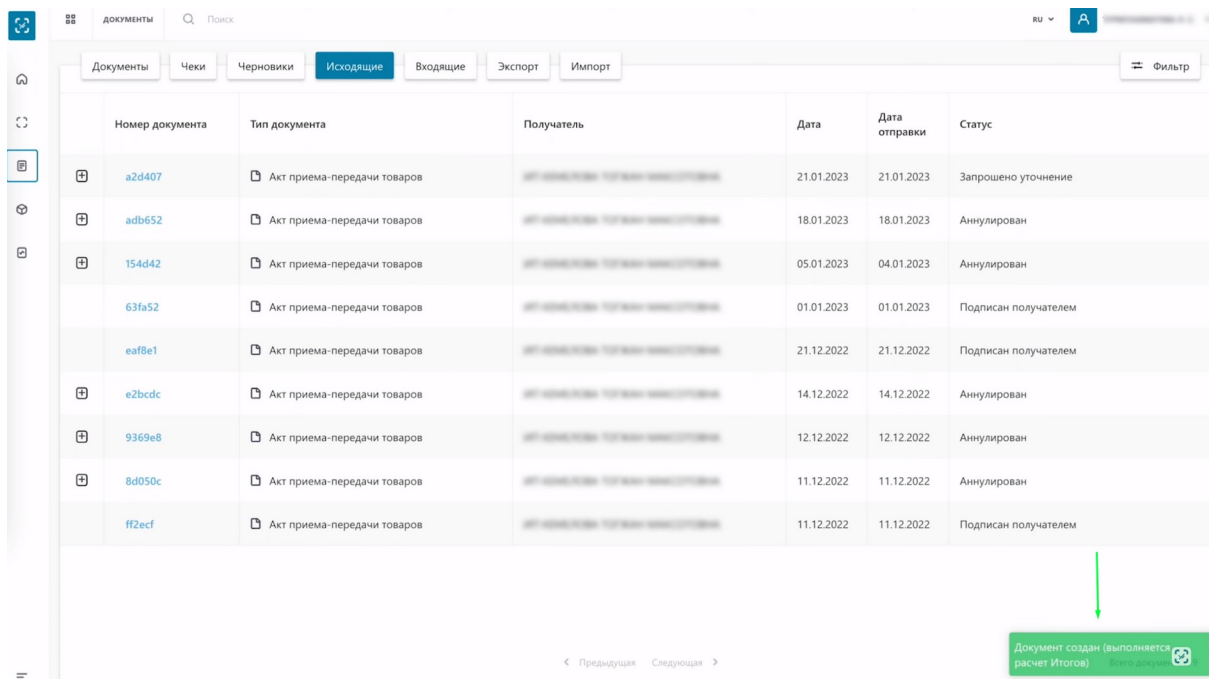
ДОКУМЕНТЫ Поиск

RU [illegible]

Документы Чеки Черновики Исходящие Входящие Экспорт Импорт

Фильтр

| | Номер документа | Тип документа | Получатель | Дата | Дата отправки | Статус |
|---|---|---|---|---|---|---|
| ⊞ | a2d407 | Акт приема-передачи товаров | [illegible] | 21.01.2023 | 21.01.2023 | Запрошено уточнение |
| ⊞ | adb652 | Акт приема-передачи товаров | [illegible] | 18.01.2023 | 18.01.2023 | Аннулирован |
| ⊞ | 154d42 | Акт приема-передачи товаров | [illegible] | 05.01.2023 | 04.01.2023 | Аннулирован |
| | 63fa52 | Акт приема-передачи товаров | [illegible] | 01.01.2023 | 01.01.2023 | Подписан получателем |
| | eaf8e1 | Акт приема-передачи товаров | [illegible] | 21.12.2022 | 21.12.2022 | Подписан получателем |
| ⊞ | e2bcdc | Акт приема-передачи товаров | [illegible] | 14.12.2022 | 14.12.2022 | Аннулирован |
| ⊞ | 9369e8 | Акт приема-передачи товаров | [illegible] | 12.12.2022 | 12.12.2022 | Аннулирован |
| ⊞ | 8d050c | Акт приема-передачи товаров | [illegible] | 11.12.2022 | 11.12.2022 | Аннулирован |
| | ff2ecf | Акт приема-передачи товаров | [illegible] | 11.12.2022 | 11.12.2022 | Подписан получателем |

< Предыдущая Следующая >

Документ создан (выполняется расчет Итогов) Всего докум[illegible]